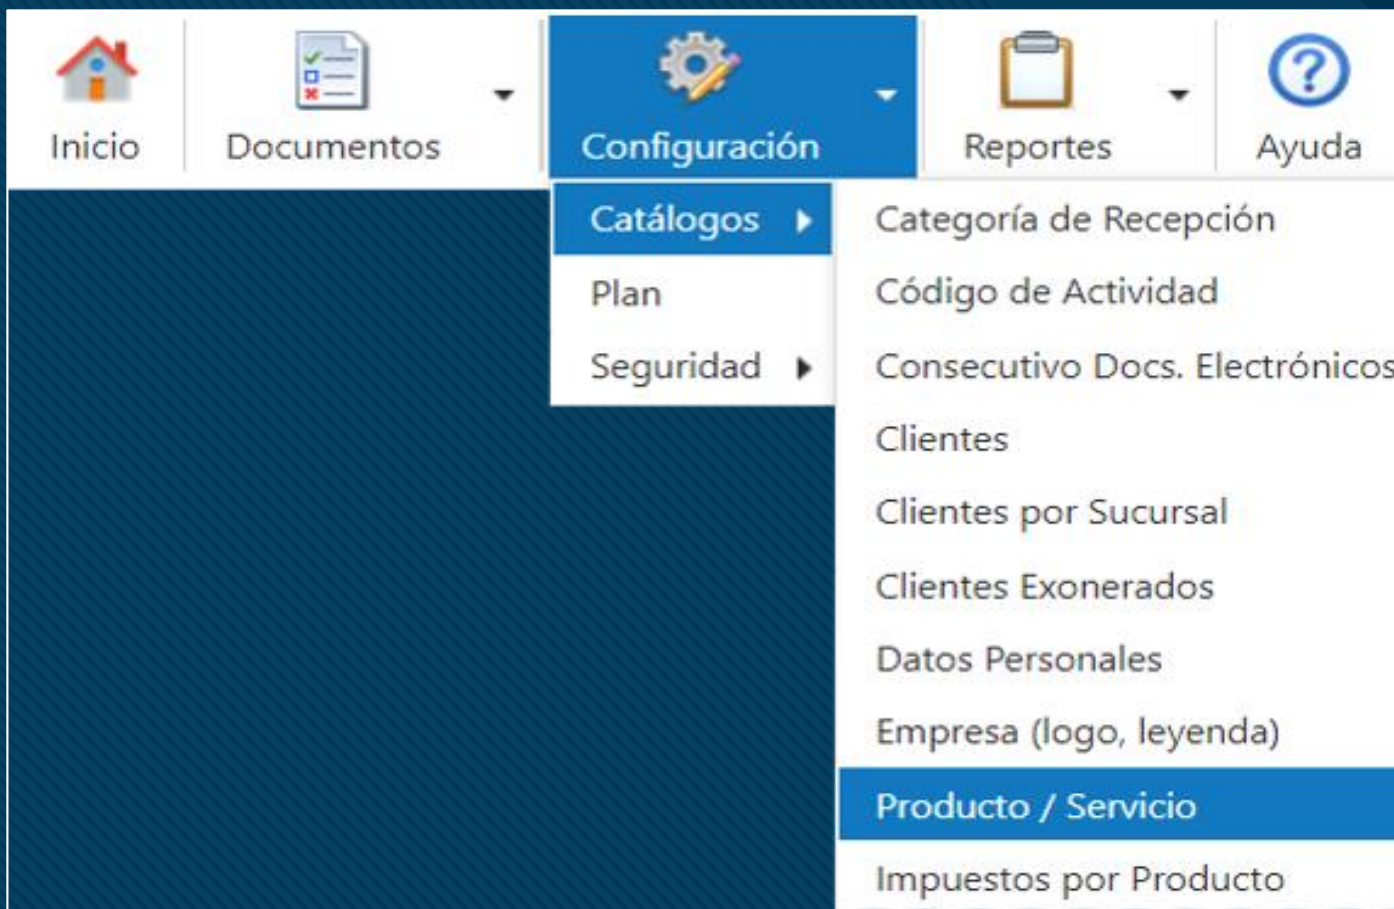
Inicio

Documentos

Configuración

Reportes

Ayuda

Catálogos

Plan

Seguridad

Categoría de Recepción

Código de Actividad

Consecutivo Docs. Electrónicos

Clientes

Clientes por Sucursal

Clientes Exonerados

Datos Personales

Empresa (logo, leyenda)

Producto / Servicio

Impuestos por Producto